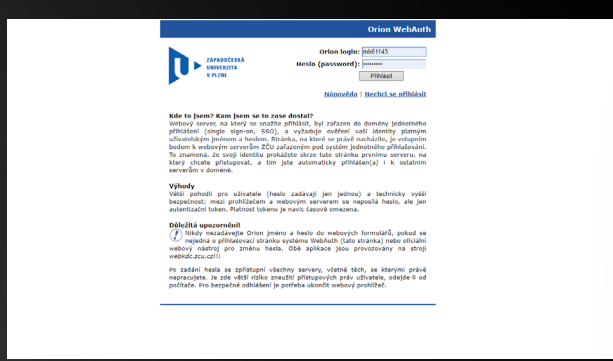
Orion WebAuth

ZÁPADOČESKÁ UNIVERZITA V PLZNI

Orion login: mb51143
Heslo (password): ••••••••••
Přihlásit

Nápověda | Nechci se přihlásit

Kde to jsem? Kam jsem se to zase dostal?
Webový server, na který se snažíte přihlásit, byl zařazen do domény jednotného přihlášení (single sign-on, SSO), a vyžaduje ověření vaší identity platným uživatelským jménem a heslem. Stránka, na které se právě nacházíte, je vstupním bodem k webovým serverům ZČU zařazeným pod systém jednotného přihlašování. To znamená, že svoji identitu prokážete skrze tuto stránku prvnímu serveru, na který chcete přistupovat, a tím jste automaticky přihlášen(a) i k ostatním serverům v doméně.

Výhody
Větší pohodlí pro uživatele (heslo zadávají jen jednou) a technicky vyšší bezpečnost: mezi prohlížečem a webovým serverem se neposílá heslo, ale jen autentizační token. Platnost tokenu je navíc časově omezena.

Důležitá upozornění!
Nikdy nezadávejte Orion jméno a heslo do webových formulářů, pokud se nejedná o přihlašovací stránku systému WebAuth (tato stránka) nebo oficiální webový nástroj pro změnu hesla. Obě aplikace jsou provozovány na stroji webkdc.zcu.cz!!!

Po zadání hesla se zpřístupní všechny servery, včetně těch, se kterými právě nepracujete. Je zde větší riziko zneužití přístupových práv uživatele, odejde-li od počítače. Pro bezpečné odhlášení je potřeba ukončit webový prohlížeč.